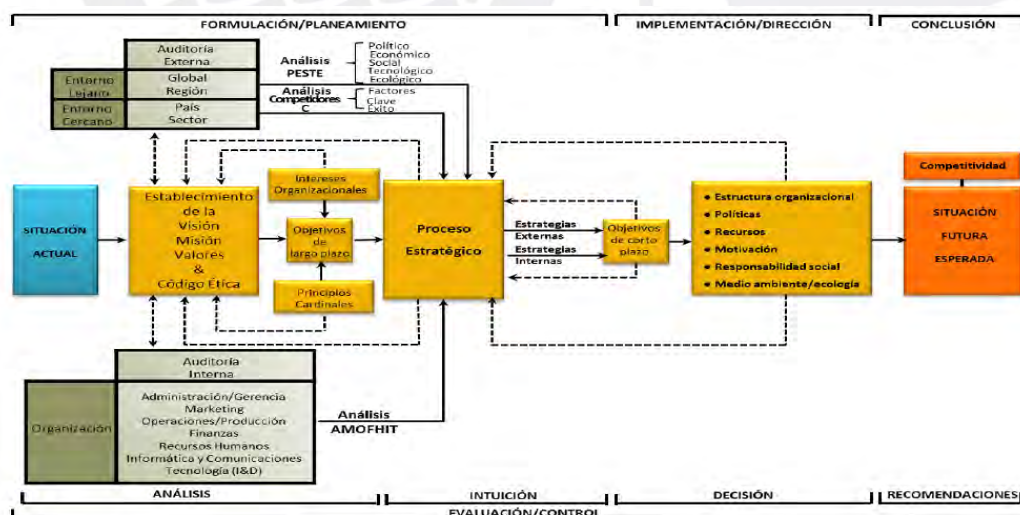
FORMULACIÓN/PLANEAMIENTO

IMPLEMENTACIÓN/DIRECCIÓN

CONCLUSIÓN

Auditoria Externa

Entorno Lejano

Global Región

Entorno Cercano

País Sector

Análisis PESTE

Político
Económico
Social
Tecnológico
Ecológico

Análisis Competidores C

Factores
Clave
Éxito

SITUACIÓN ACTUAL

Establecimiento de la Visión Misión Valores & Código Ética

Intereses Organizacionales

Objetivos de largo plazo

Principios Cardinales

Proceso Estratégico

Estrategias Externas

Estrategias Internas

Objetivos de corto plazo

• Estructura organizacional
• Políticas
• Recursos
• Motivación
• Responsabilidad social
• Medio ambiente/ecología

Competitividad

SITUACIÓN FUTURA ESPERADA

Auditoria Interna

Organización

Administración/Gerencia
Marketing
Operaciones/Producción
Finanzas
Recursos Humanos
Informática y Comunicaciones
Tecnología (I&D)

Análisis AMOFHIT

ANÁLISIS

INTUICIÓN

DECISIÓN

RECOMENDACIONES

EVALUACIÓN/CONTROL